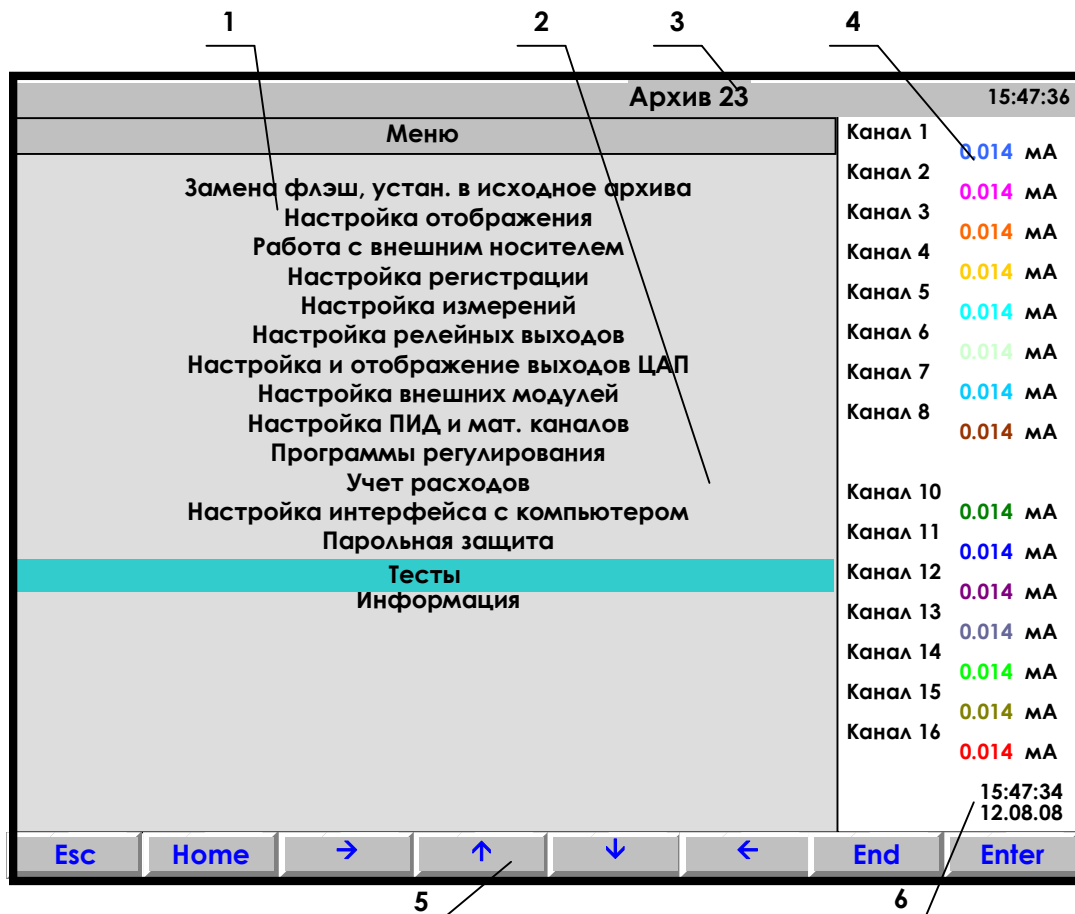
1 2 3 4

Архив 23 15:47:36

Меню

Замена флэш, устан. в исходное архива
Настройка отображения
Работа с внешним носителем
Настройка регистрации
Настройка измерений
Настройка релейных выходов
Настройка и отображение выходов ЦАП
Настройка внешних модулей
Настройка ПИД и мат. каналов
Программы регулирования
Учет расходов
Настройка интерфейса с компьютером
Парольная защита
Тесты
Информация

Канал 1 0.014 мА
Канал 2 0.014 мА
Канал 3 0.014 мА
Канал 4 0.014 мА
Канал 5 0.014 мА
Канал 6 0.014 мА
Канал 7 0.014 мА
Канал 8 0.014 мА
Канал 10 0.014 мА
Канал 11 0.014 мА
Канал 12 0.014 мА
Канал 13 0.014 мА
Канал 14 0.014 мА
Канал 15 0.014 мА
Канал 16 0.014 мА

15:47:34
12.08.08

| Esc | Home | → | ↑ | ↓ | ← | End | Enter |
|---|---|---|---|---|---|---|---|

5 6